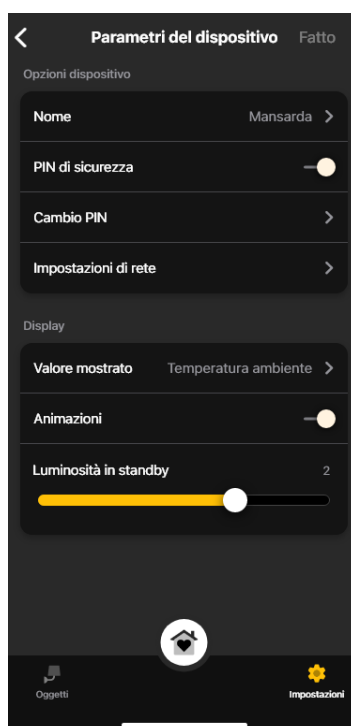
Parametri del dispositivo Fatto

Opzioni dispositivo

Nome Mansarda

PIN di sicurezza

Cambio PIN

Impostazioni di rete

Display

Valore mostrato Temperatura ambiente

Animazioni

Luminosità in standby 2

Oggetti

Impostazioni